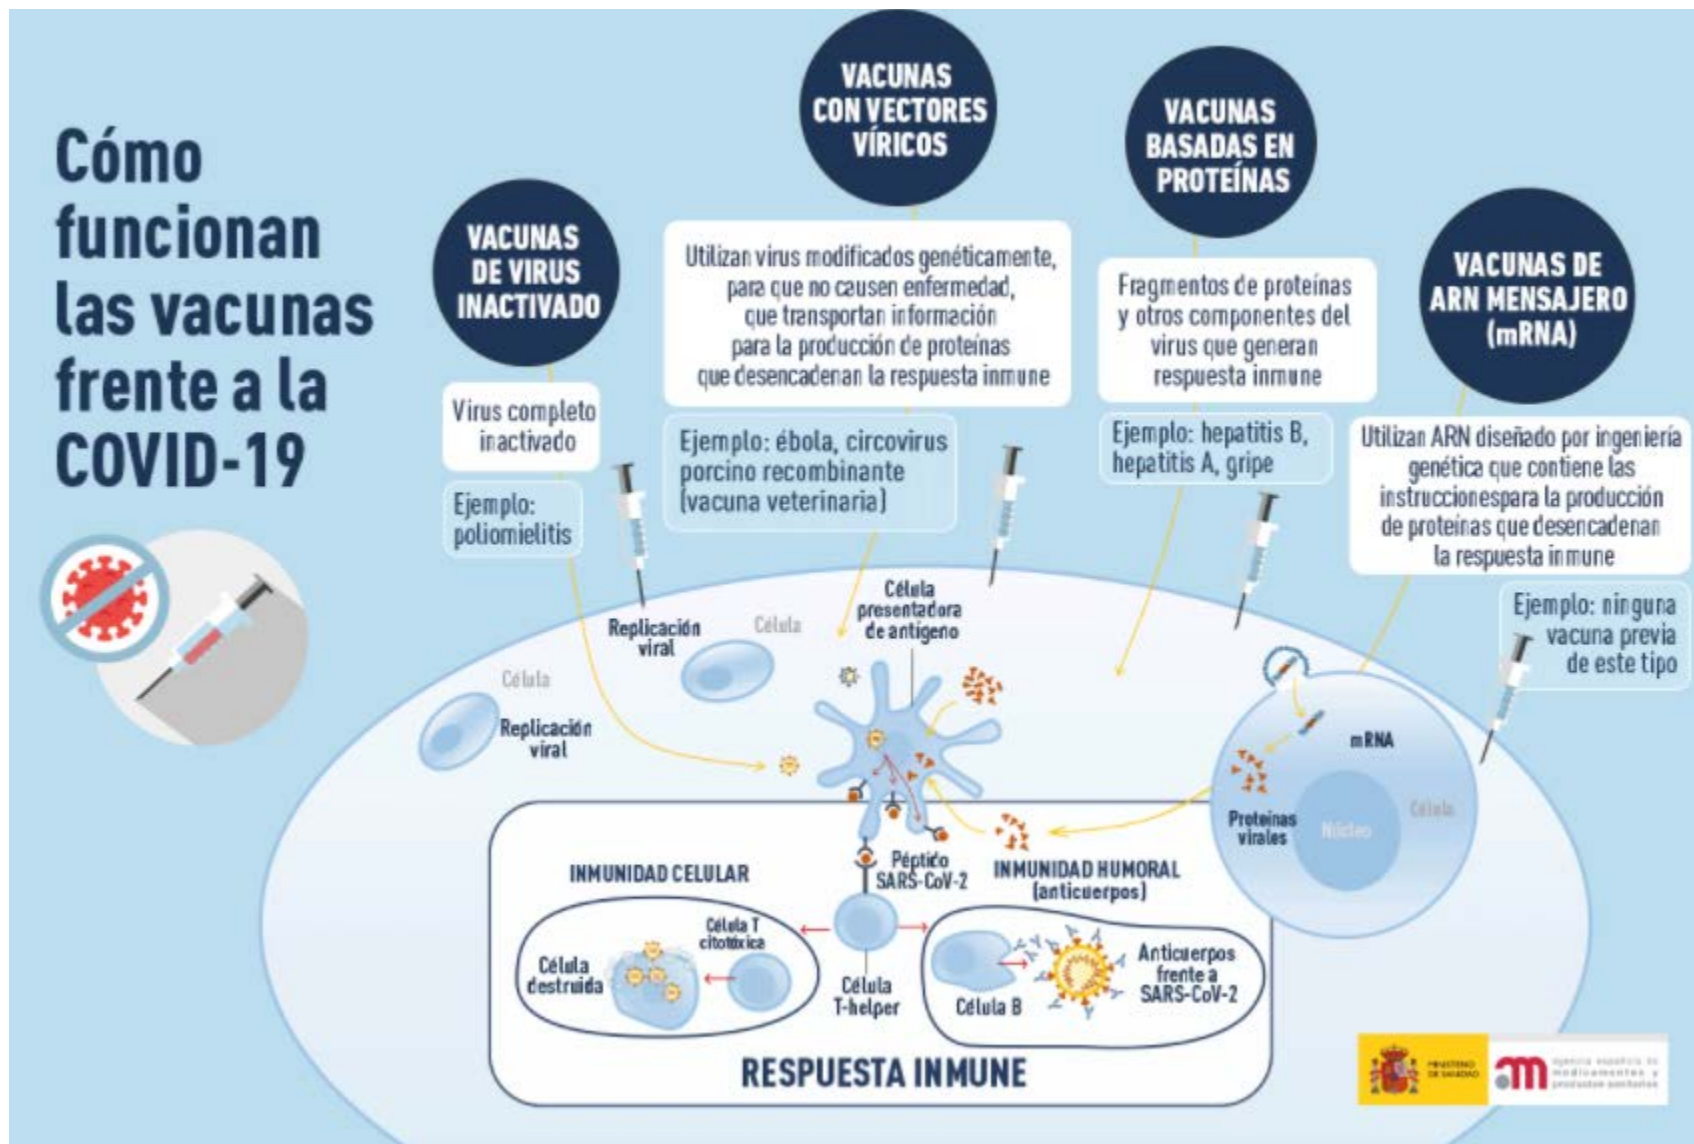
Cómo funcionan las vacunas frente a la COVID-19

VACUNAS DE VIRUS INACTIVADO

Virus completo inactivado

Ejemplo: poliomielitis

VACUNAS CON VECTORES VÍRICOS

Utilizan virus modificados genéticamente, para que no causen enfermedad, que transportan información para la producción de proteínas que desencadenan la respuesta inmune

Ejemplo: ébola, circovirus porcino recombinante (vacuna veterinaria)

VACUNAS BASADAS EN PROTEÍNAS

Fragmentos de proteínas y otros componentes del virus que generan respuesta inmune

Ejemplo: hepatitis B, hepatitis A, gripe

VACUNAS DE ARN MENSAJERO (mRNA)

Utilizan ARN diseñado por ingeniería genética que contiene las instruccionespara la producción de proteínas que desencadenan la respuesta inmune

Ejemplo: ninguna vacuna previa de este tipo

Célula

Replicación viral

Replicación viral

Célula

Célula presentadora de antígeno

mRNA

Proteínas virales

Núcleo

Célula

INMUNIDAD CELULAR

Péptido SARS-CoV-2

INMUNIDAD HUMORAL (anticuerpos)

Célula T citotóxica

Célula destruida

Célula T-helper

Célula B

Anticuerpos frente a SARS-CoV-2

RESPUESTA INMUNE

MINISTERIO DE SANIDAD

agencia española de medicamentos y productos sanitarios